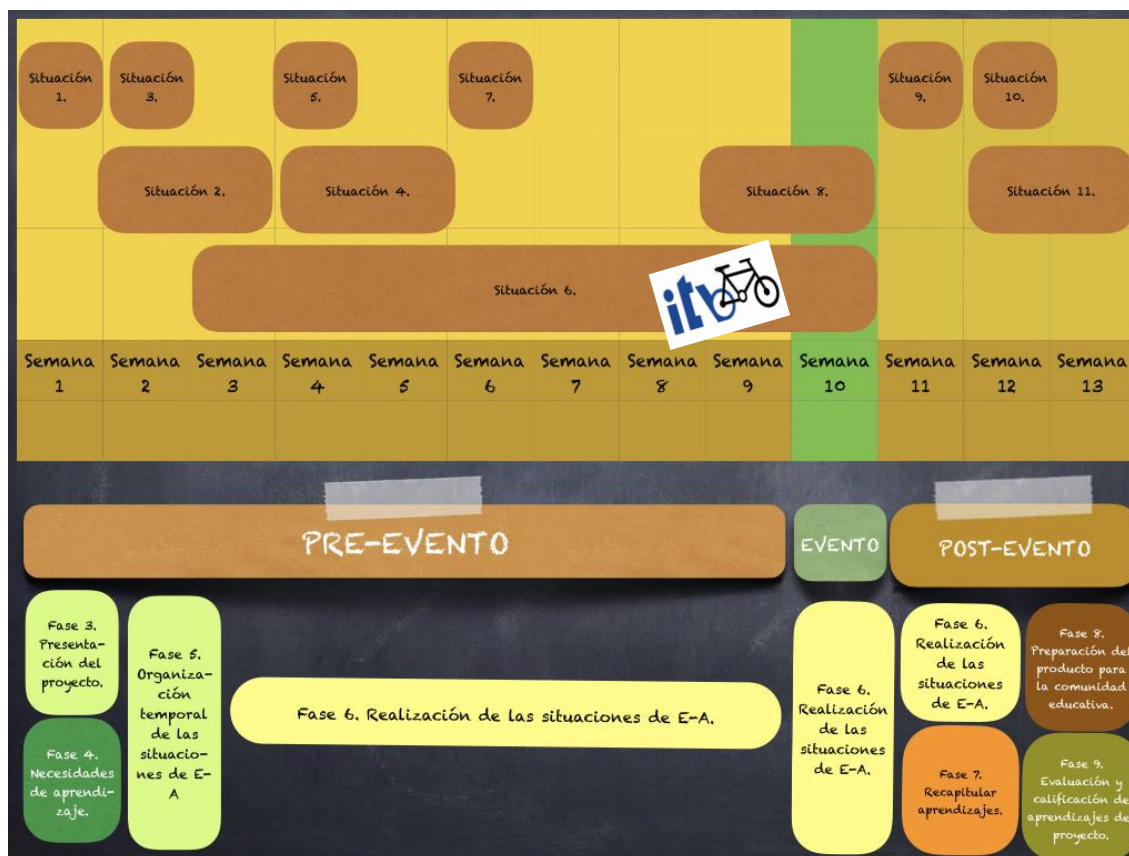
Situación 1.

Situación 3.

Situación 5.

Situación 7.

Situación 9.

Situación 10.

Situación 2.

Situación 4.

Situación 8.

Situación 11.

Situación 6.

itb

| Semana 1 | Semana 2 | Semana 3 | Semana 4 | Semana 5 | Semana 6 | Semana 7 | Semana 8 | Semana 9 | Semana 10 | Semana 11 | Semana 12 | Semana 13 |
|---|---|---|---|---|---|---|---|---|---|---|---|---|

PRE-EVENTO

EVENTO

POST-EVENTO

Fase 3. Presentación del proyecto.

Fase 4. Necesidades de aprendizaje.

Fase 5. Organización temporal de las situaciones de E-A

Fase 6. Realización de las situaciones de E-A.

Fase 6. Realización de las situaciones de E-A.

Fase 6. Realización de las situaciones de E-A.

Fase 7. Recapitular aprendizajes.

Fase 8. Preparación del producto para la comunidad educativa.

Fase 9. Evaluación y calificación de aprendizajes de proyecto.